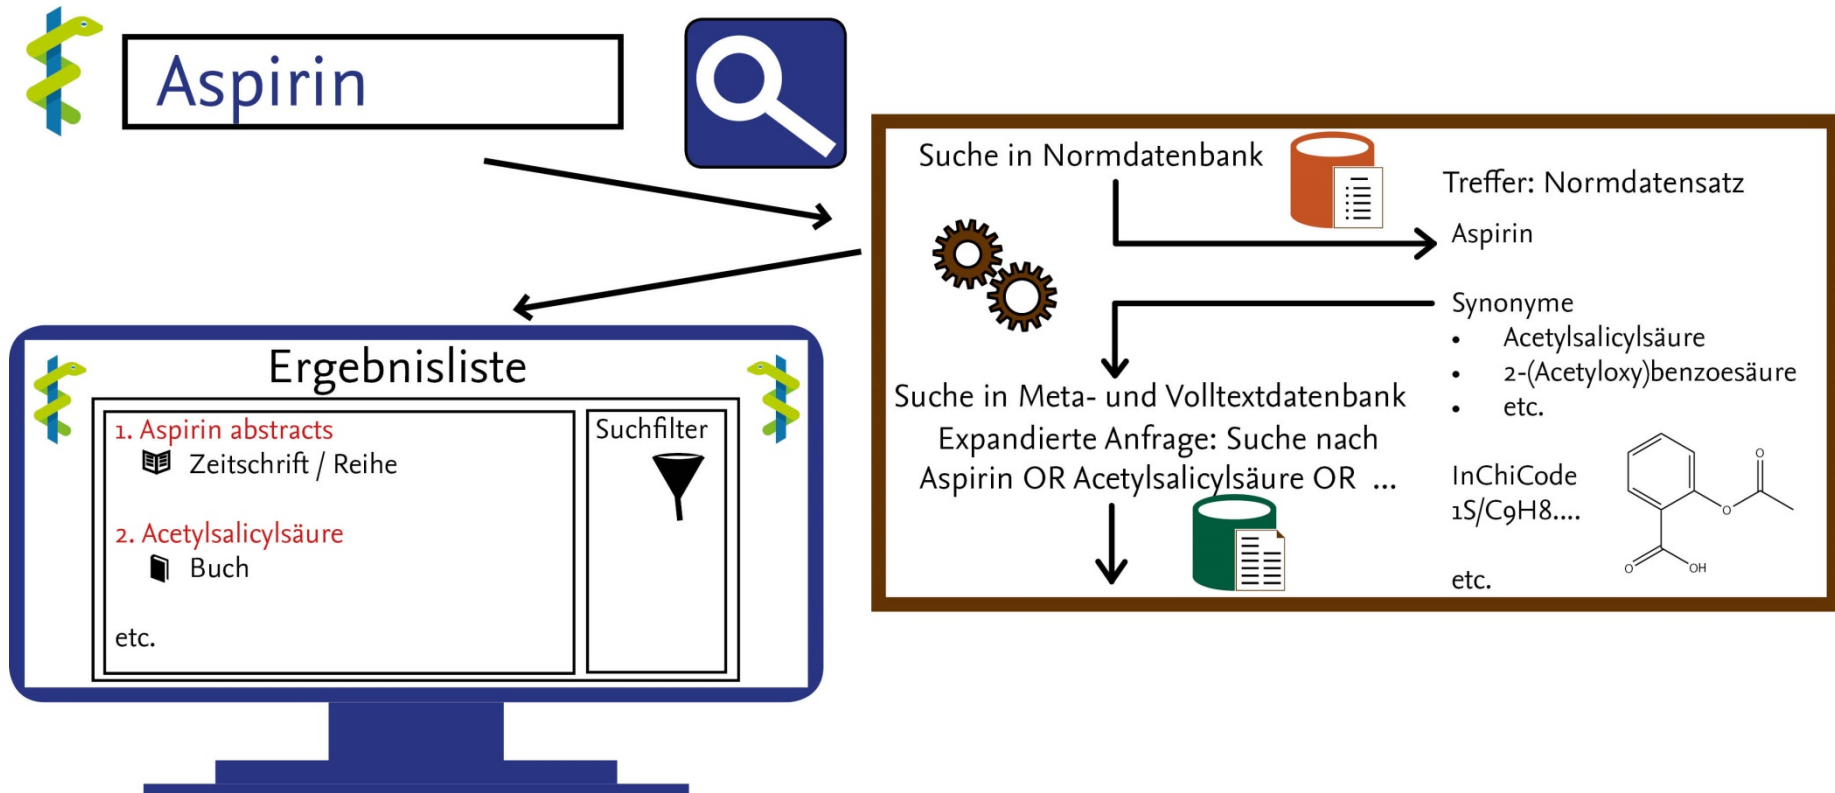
Aspirin

Suche in Normdatenbank

Treffer: Normdatensatz

Aspirin

Synonyme

- Acetylsalicylsäure
- 2-(Acetyloxy)benzoesäure
- etc.

Suche in Meta- und Volltextdatenbank

Expandierte Anfrage: Suche nach Aspirin OR Acetylsalicylsäure OR ...

InChiCode
1S/C9H8....

O
O
O
OH

etc.

Ergebnisliste

1. Aspirin abstracts
Zeitschrift / Reihe

2. Acetylsalicylsäure
Buch

etc.

Suchfilter